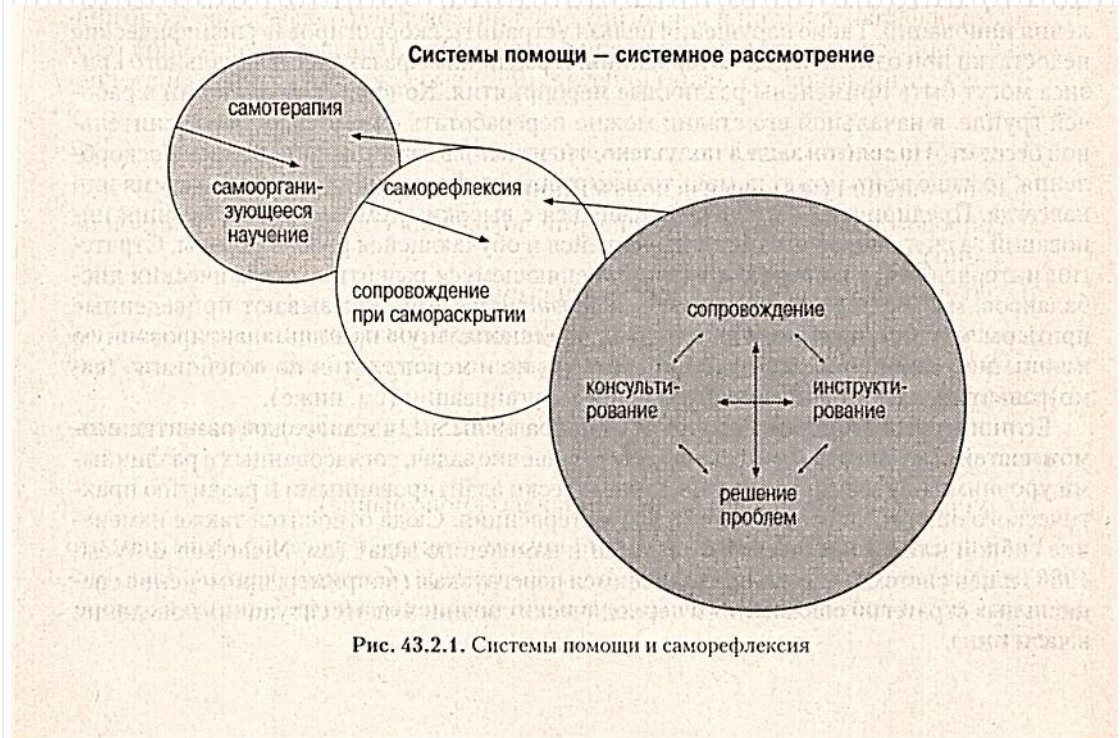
Системы помощи — системное рассмотрение

самотерапия

самоорганизующееся научение

саморефлексия

сопровождение при самораскрытии

сопровождение

консультирование

инструктирование

решение проблем

Рис. 43.2.1. Системы помощи и саморефлексия